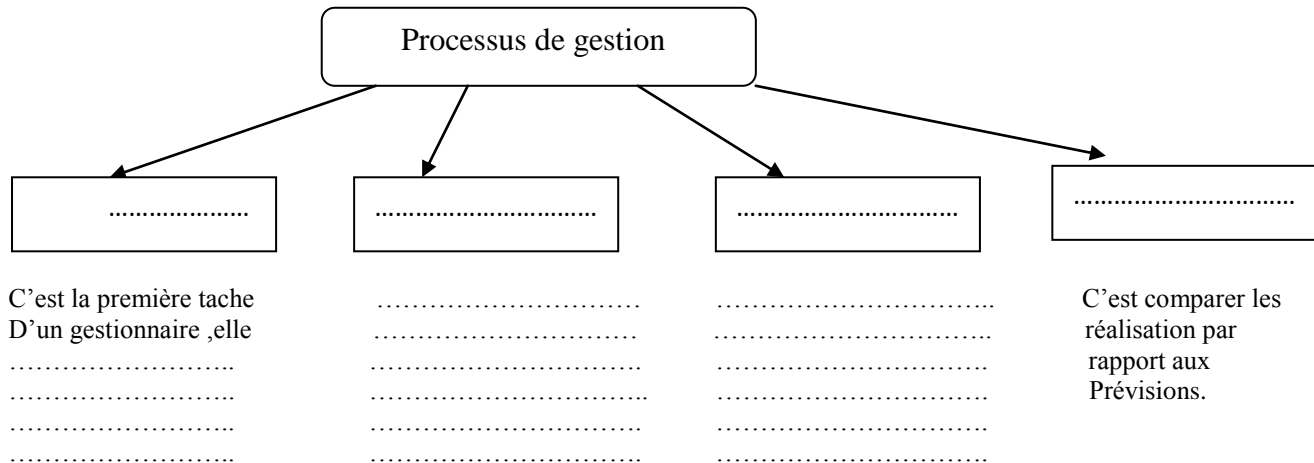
Processus de gestion

.....................

................................

................................

................................

C'est la première tache D'un gestionnaire ,elle ……………………….. ……………………….. ……………………….. ………………………..

………………………… ………………………… ………………………….. ………………………….. ………………………….. …………………………..

……………………………. ……………………………. ……………………………. ……………………………. ……………………………. …………………………….

C'est comparer les réalisation par rapport aux Prévisions.